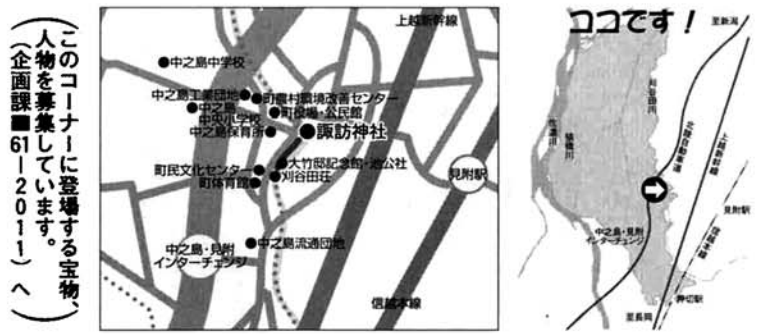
（このコーナーに登場する宝物、人物を募集しています。（企画課☎61－2011）へ）

上越新幹線
中之島中学校
中之島工業団地
町農村環境改善センター
中之島
町役場・公民館
中央小学校
中之島保育所
諏訪神社
町民文化センター
大竹邸記念館・池公社
町体育館
刈谷田荘
見附駅
中之島・見附インターチェンジ
中之島流通団地
信越本線

ココです！
至新潟
刈谷田川
信濃川
猿橋川
北陸自動車道
上越新幹線
信越本線
見附駅
中之島・見附インターチェンジ
押切駅
至長岡